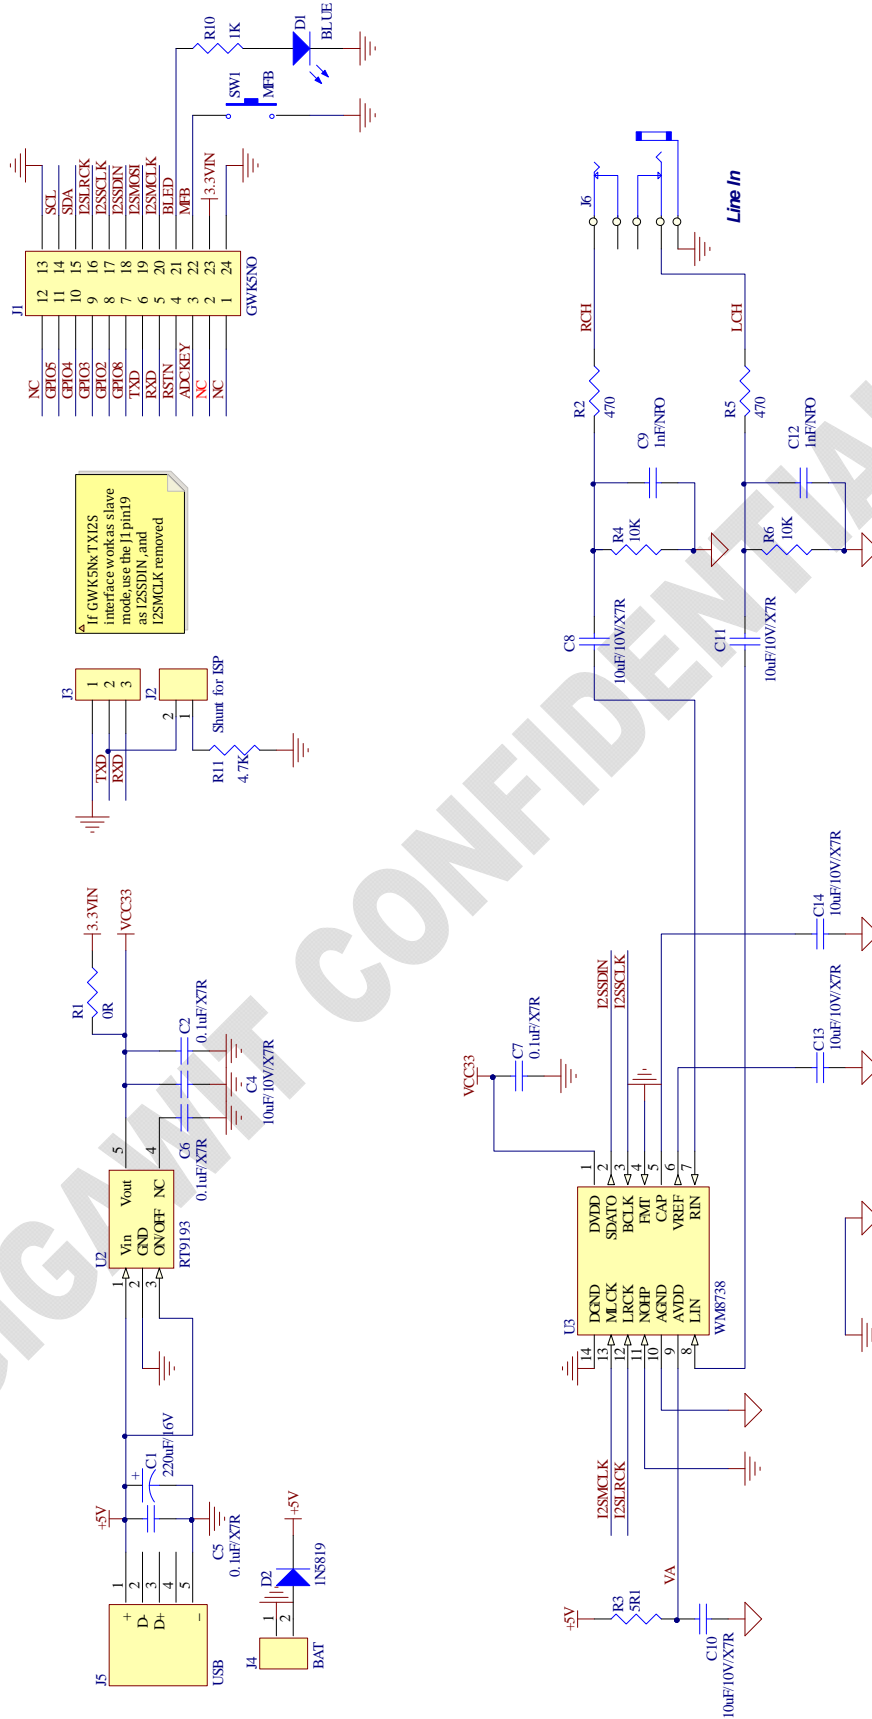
R10 1K
D1 BLUE
SW1 MFB

J1
NC 12 13 SCL
GPIO5 11 14 SDA
GPIO4 10 15 I2SLRCK
GPIO3 9 16 I2SSCLK
GPIO2 8 17 I2SSDIN
GPIO8 7 18 I2SMOSI
TXD 6 19 I2SMCLK
RXD 5 20 BLED
RSTN 4 21 MFB
ADCKEY 3 22 3.3VIN
NC 2 23
NC 1 24
GWK5NO

If GWK5NxTXI2S interface work as slave mode,use the J1 pin19 as I2SSDIN ,and I2SMCLK removed

J3 1 2 3
J2 2 1 Shunt for ISP
TXD
RXD
R11 4.7K

J6
Line In
RCH
LCH
R2 470
R5 470
C9 1nF/NPO
C12 1nF/NPO
R4 10K
R6 10K
C8 10uF/10V/X7R
C11 10uF/10V/X7R

3.3VIN
VCC33
R1 0R
C2 0.1uF/X7R
C4 10uF/10V/X7R
C6 0.1uF/X7R
U2
Vin 1
GND 2
ON/OFF 3
Vout 5
NC 4
RT9193

C14 10uF/10V/X7R
C13 10uF/10V/X7R
I2SSDIN
I2SSCLK
VCC33
C7 0.1uF/X7R

U3
DGND 14
MLCK 13
LRCK 12
NOHP 11
AGND 10
AVDD 9
LIN 8
DVDD 1
SDATO 2
BCLK 3
FMT 4
CAP 5
VREF 6
RIN 7
WM8738

+5V
C1 220uF/16V
C5 0.1uF/X7R
J5
1 +
2 D-
3 D+
4
5 -
USB
D2 1N5819
+5V
J4 1 2
BAT

I2SMCLK
I2SLRCK
VA
+5V
R3 5R1
C10 10uF/10V/X7R

GIGAWIT CONFIDENTIAL